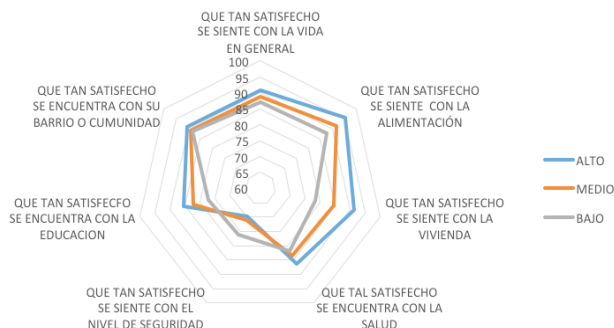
QUE TAN SATISFECHO SE SIENTE CON LA VIDA EN GENERAL

100
95
90
85
80
75
70
65
60

QUE TAN SATISFECHO SE SIENTE CON LA ALIMENTACIÓN

QUE TAN SATISFECHO SE SIENTE CON LA VIVIENDA

QUE TAL SATISFECHO SE ENCUENTRA CON LA SALUD

QUE TAN SATISFECHO SE SIENTE CON EL NIVEL DE SEGURIDAD

QUE TAN SATISFECFO SE ENCUENTRA CON LA EDUCACION

QUE TAN SATISFECHO SE ENCUENTRA CON SU BARRIO O CUMUNIDAD

ALTO
MEDIO
BAJO